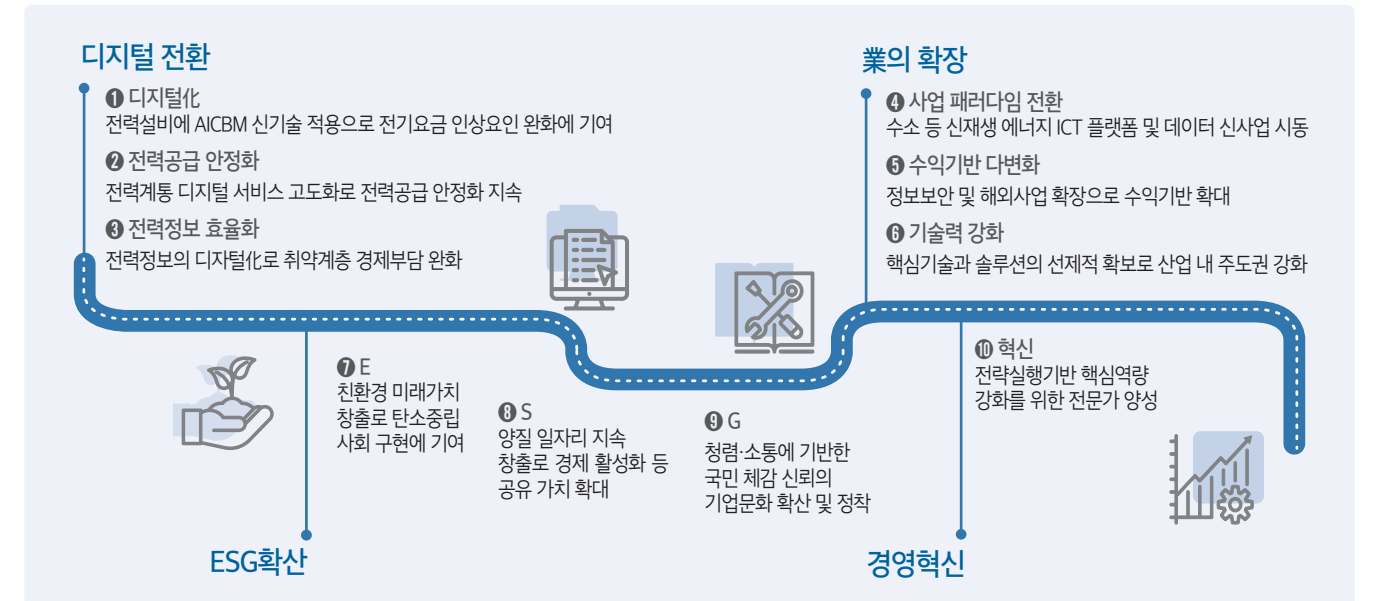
디지털 전환

❶ 디지털化
전력설비에 AICBM 신기술 적용으로 전기요금 인상요인 완화에 기여

❷ 전력공급 안정화
전력계통 디지털 서비스 고도화로 전력공급 안정화 지속

❸ 전력정보 효율화
전력정보의 디자털化로 취약계층 경제부담 완화

業의 확장

❹ 사업 패러다임 전환
수소 등 신재생 에너지 ICT 플랫폼 및 데이터 신사업 시동

❺ 수익기반 다변화
정보보안 및 해외사업 확장으로 수익기반 확대

❻ 기술력 강화
핵심기술과 솔루션의 선제적 확보로 산업 내 주도권 강화

❼ E
친환경 미래가치 창출로 탄소중립 사회 구현에 기여

❽ S
양질 일자리 지속 창출로 경제 활성화 등 공유 가치 확대

❾ G
청렴·소통에 기반한 국민 체감 신뢰의 기업문화 확산 및 정착

❿ 혁신
전략실행기반 핵심역량 강화를 위한 전문가 양성

ESG확산

경영혁신